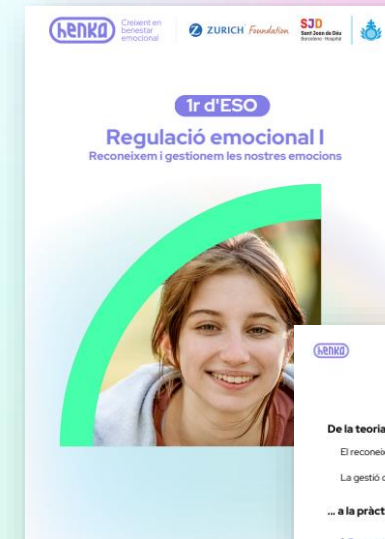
henka Creixent en benestar emocional

ZURICH Foundation

SJD Sant Joan de Déu Barcelona · Hospital

1r d'ESO

Regulació emocional I

Reconeixem i gestionem les nostres emocions

henka

De la teoria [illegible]

El reconeix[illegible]

La gestió d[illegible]

... a la pràct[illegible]